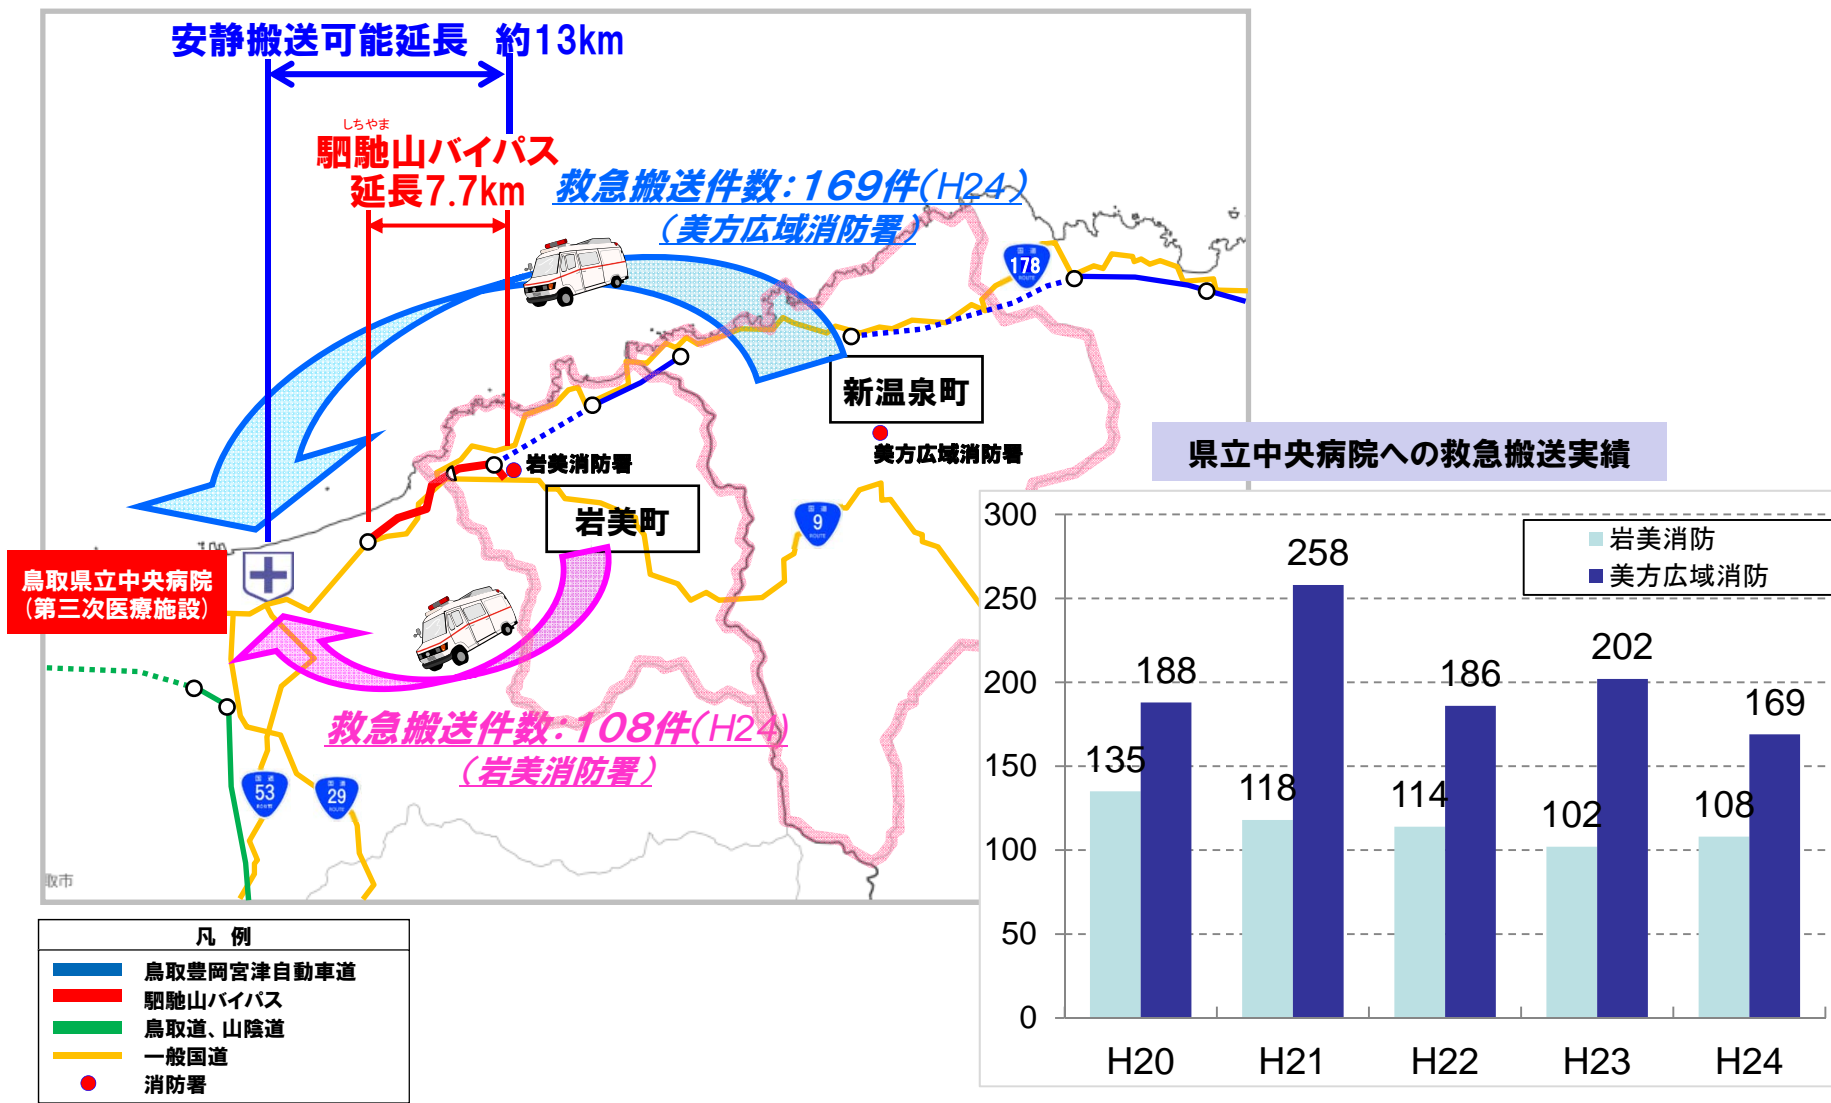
安静搬送可能延長　約13km

しちやま
駟馳山バイパス
延長7.7km

救急搬送件数：169件(H24)
（美方広域消防署）

178

新温泉町

美方広域消防署

岩美消防署

岩美町

9

鳥取県立中央病院
（第三次医療施設）

53

29

救急搬送件数：108件(H24)
（岩美消防署）

取市

凡　例
鳥取豊岡宮津自動車道
駟馳山バイパス
鳥取道、山陰道
一般国道
消防署

県立中央病院への救急搬送実績

| | H20 | H21 | H22 | H23 | H24 |
|---|---|---|---|---|---|
| 岩美消防 | 135 | 118 | 114 | 102 | 108 |
| 美方広域消防 | 188 | 258 | 186 | 202 | 169 |

300
250
200
150
100
50
0